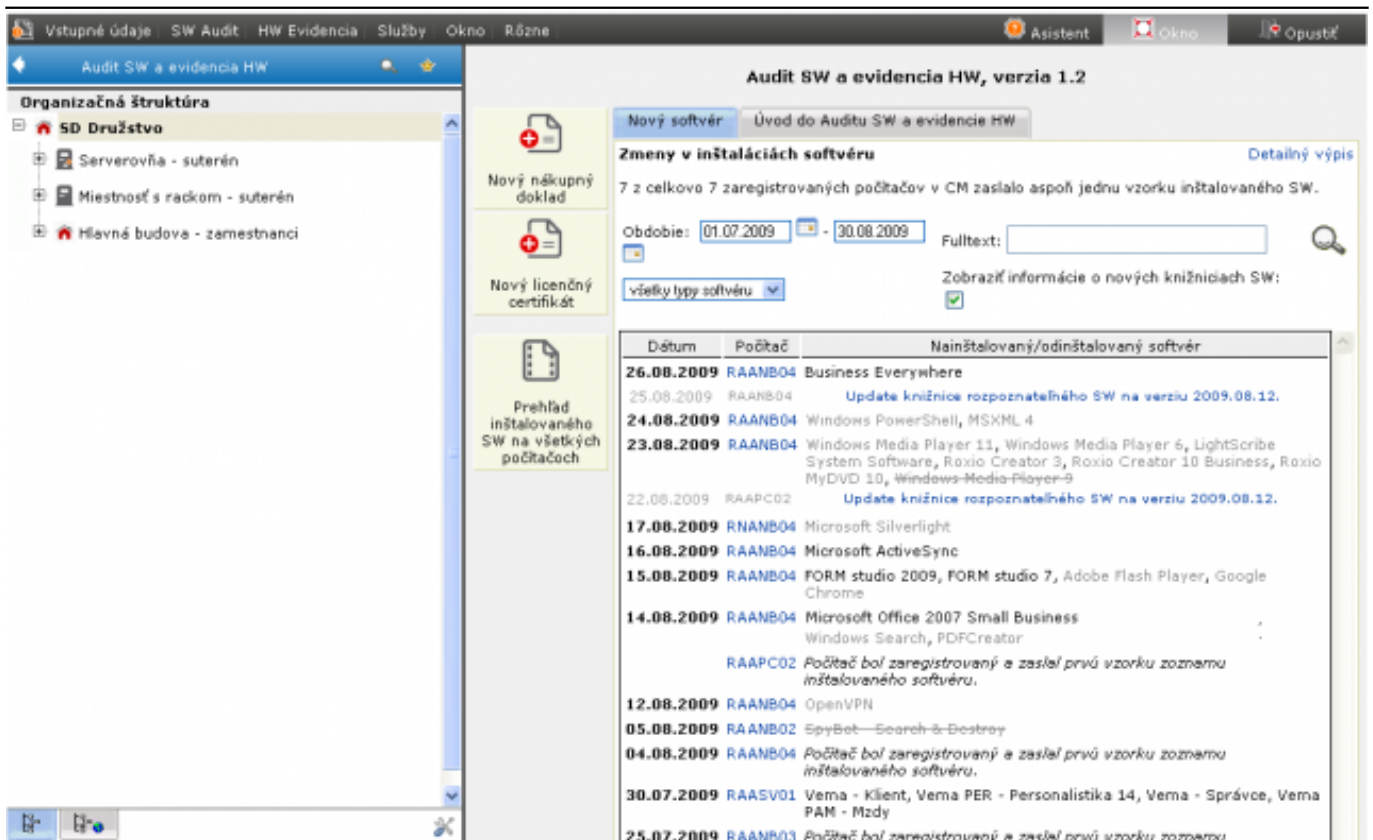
Vstupné údaje | SW Audit | HW Evidencia | Služby | Okno | Rôzne

Asistent | Okno | Opustiť

Audit SW a evidencia HW

Organizačná štruktúra

SD Družstvo

Serverovňa - suterén

Miestnosť s rackom - suterén

Hlavná budova - zamestnanci

Audit SW a evidencia HW, verzia 1.2

Nový nákupný doklad

Nový licenčný certifikát

Prehľad inštalovaného SW na všetkých počítačoch

Nový softvér | Úvod do Auditu SW a evidencie HW

Zmeny v inštaláciách softvéru

Detailný výpis

7 z celkovo 7 zaregistrovaných počítačov v CM zaslalo aspoň jednu vzorku inštalovaného SW.

Obdobie: 01.07.2009 - 30.08.2009

Fulltext:

všetky typy softvéru

Zobraziť informácie o nových knižniciach SW:

| Dátum | Počítač | Nainštalovaný/odinštalovaný softvér |
|---|---|---|
| 26.08.2009 | RAANB04 | Business Everywhere |
| 25.08.2009 | RAANB04 | Update knižnice rozpoznateľného SW na verziu 2009.08.12. |
| 24.08.2009 | RAANB04 | Windows PowerShell, MSXML 4 |
| 23.08.2009 | RAANB04 | Windows Media Player 11, Windows Media Player 6, LightScribe System Software, Roxio Creator 3, Roxio Creator 10 Business, Roxio MyDVD 10, ~~Windows Media Player 9~~ |
| 22.08.2009 | RAAPC02 | Update knižnice rozpoznateľného SW na verziu 2009.08.12. |
| 17.08.2009 | RNANB04 | Microsoft Silverlight |
| 16.08.2009 | RAANB04 | Microsoft ActiveSync |
| 15.08.2009 | RAANB04 | FORM studio 2009, FORM studio 7, Adobe Flash Player, Google Chrome |
| 14.08.2009 | RAANB04 | Microsoft Office 2007 Small Business Windows Search, PDFCreator |
| | RAAPC02 | Počítač bol zaregistrovaný a zaslal prvú vzorku zoznamu inštalovaného softvéru. |
| 12.08.2009 | RAANB04 | OpenVPN |
| 05.08.2009 | RAANB02 | ~~SpyBot - Search & Destroy~~ |
| 04.08.2009 | RAANB04 | Počítač bol zaregistrovaný a zaslal prvú vzorku zoznamu inštalovaného softvéru. |
| 30.07.2009 | RAASV01 | Vema - Klient, Vema PER - Personalistika 14, Vema - Správce, Vema PAM - Mzdy |
| 25.07.2009 | RAANB03 | Počítač bol zaregistrovaný a zaslal prvú vzorku zoznamu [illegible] |